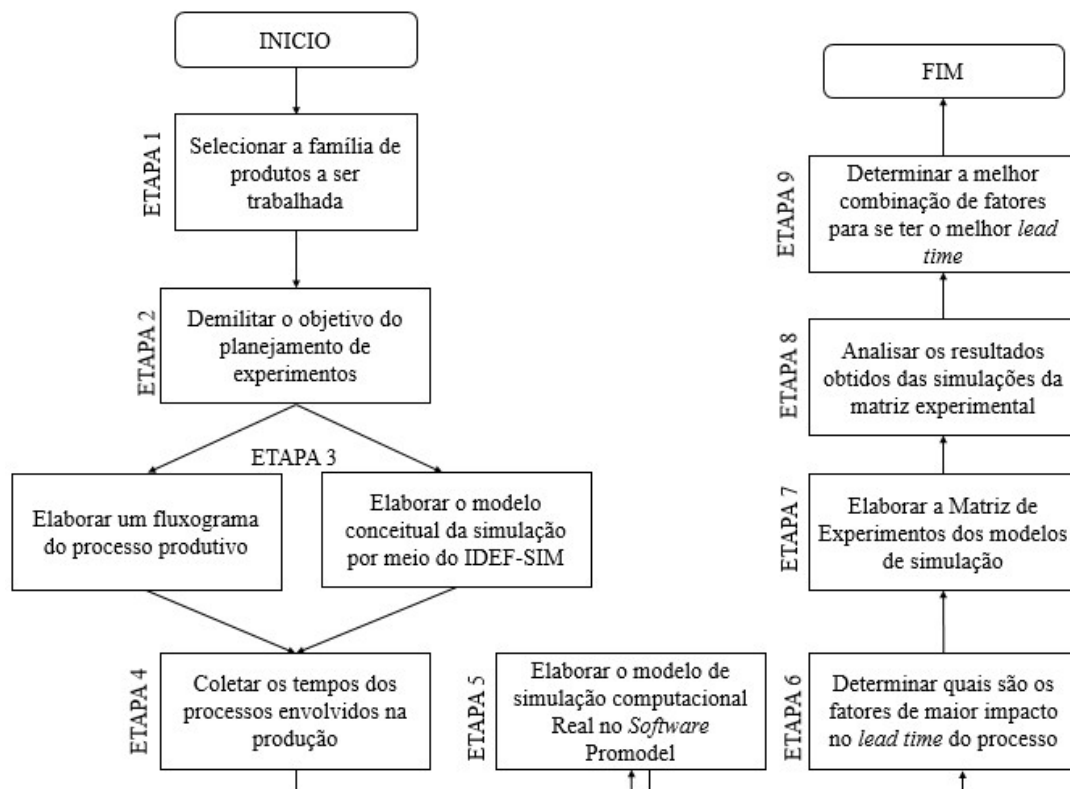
INICIO

ETAPA 1
Selecionar a família de produtos a ser trabalhada

ETAPA 2
Demilitar o objetivo do planejamento de experimentos

ETAPA 3

Elaborar um fluxograma do processo produtivo

Elaborar o modelo conceitual da simulação por meio do IDEF-SIM

ETAPA 4
Coletar os tempos dos processos envolvidos na produção

ETAPA 5
Elaborar o modelo de simulação computacional Real no *Software* Promodel

ETAPA 6
Determinar quais são os fatores de maior impacto no *lead time* do processo

ETAPA 7
Elaborar a Matriz de Experimentos dos modelos de simulação

ETAPA 8
Analisar os resultados obtidos das simulações da matriz experimental

ETAPA 9
Determinar a melhor combinação de fatores para se ter o melhor *lead time*

FIM